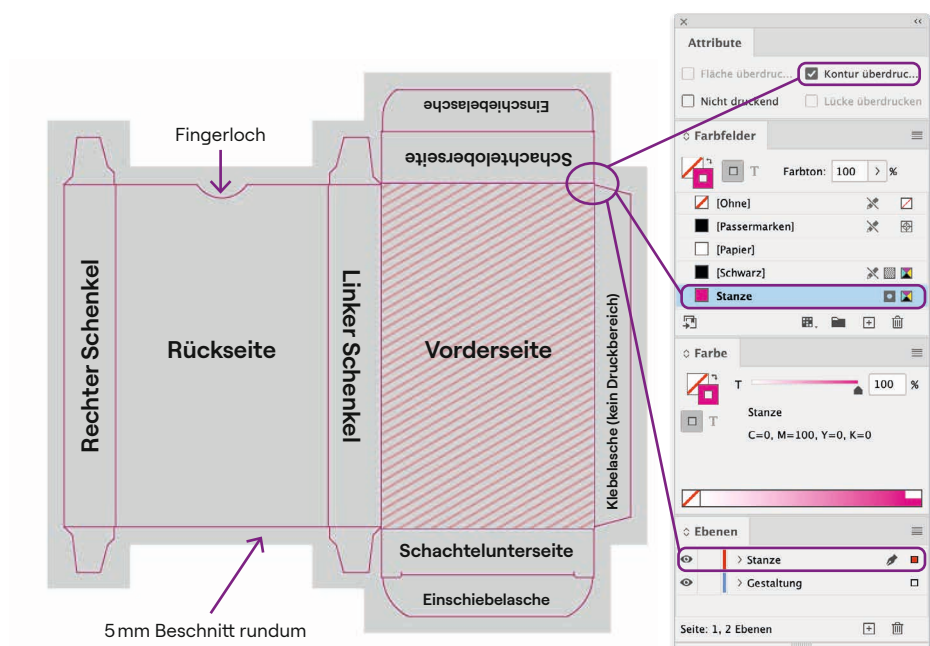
Einschiebelasche

Fingerloch

Schachteloberseite

Rechter Schenkel

Rückseite

Linker Schenkel

Vorderseite

Klebelasche (kein Druckbereich)

Schachtelunterseite

Einschiebelasche

5 mm Beschnitt rundum

Attribute

Fläche überdruc...

Kontur überdruc...

Nicht druckend

Lücke überdrucken

Farbfelder

Farbton: 100 > %

[Ohne]

[Passermarken]

[Papier]

[Schwarz]

Stanze

Farbe

T 100 %

Stanze

C=0, M=100, Y=0, K=0

Ebenen

> Stanze

> Gestaltung

Seite: 1, 2 Ebenen